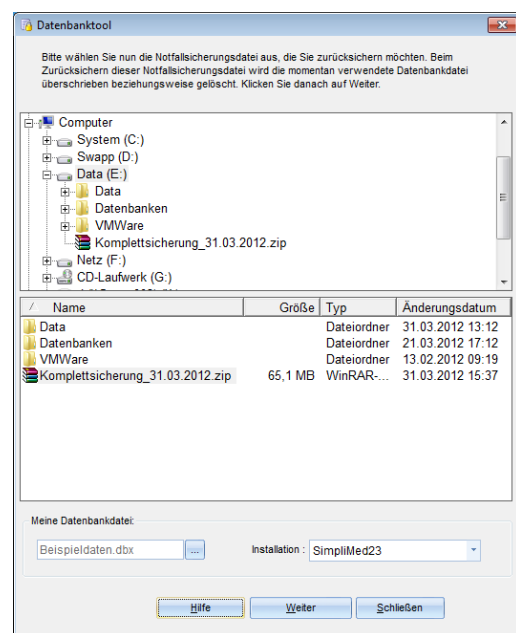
Datenbanktool

Bitte wählen Sie nun die Notfallsicherungsdatei aus, die Sie zurücksichern möchten. Beim Zurücksichern dieser Notfallsicherungsdatei wird die momentan verwendete Datenbankdatei überschrieben beziehungsweise gelöscht. Klicken Sie danach auf Weiter.

Computer
System (C:)
Swapp (D:)
Data (E:)
Data
Datenbanken
VMWare
Komplettsicherung_31.03.2012.zip
Netz (F:)
CD-Laufwerk (G:)

| Name | Größe | Typ | Änderungsdatum |
|---|---|---|---|
| Data | | Dateiordner | 31.03.2012 13:12 |
| Datenbanken | | Dateiordner | 21.03.2012 17:12 |
| VMWare | | Dateiordner | 13.02.2012 09:19 |
| Komplettsicherung_31.03.2012.zip | 65,1 MB | WinRAR-... | 31.03.2012 15:37 |

Meine Datenbankdatei:
Beispieldaten.dbx ...
Installation : SimpliMed23

Hilfe Weiter Schließen